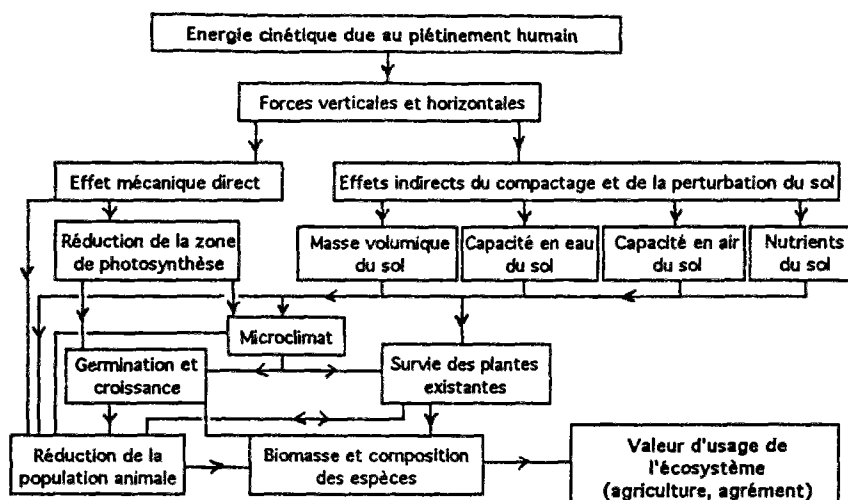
Energie cinétique due au piétinement humain

Forces verticales et horizontales

Effet mécanique direct

Effets indirects du compactage et de la perturbation du sol

Réduction de la zone de photosynthèse

Masse volumique du sol

Capacité en eau du sol

Capacité en air du sol

Nutrients du sol

Microclimat

Germination et croissance

Survie des plantes existantes

Réduction de la population animale

Biomasse et composition des espèces

Valeur d'usage de l'écosystème (agriculture, agrément)